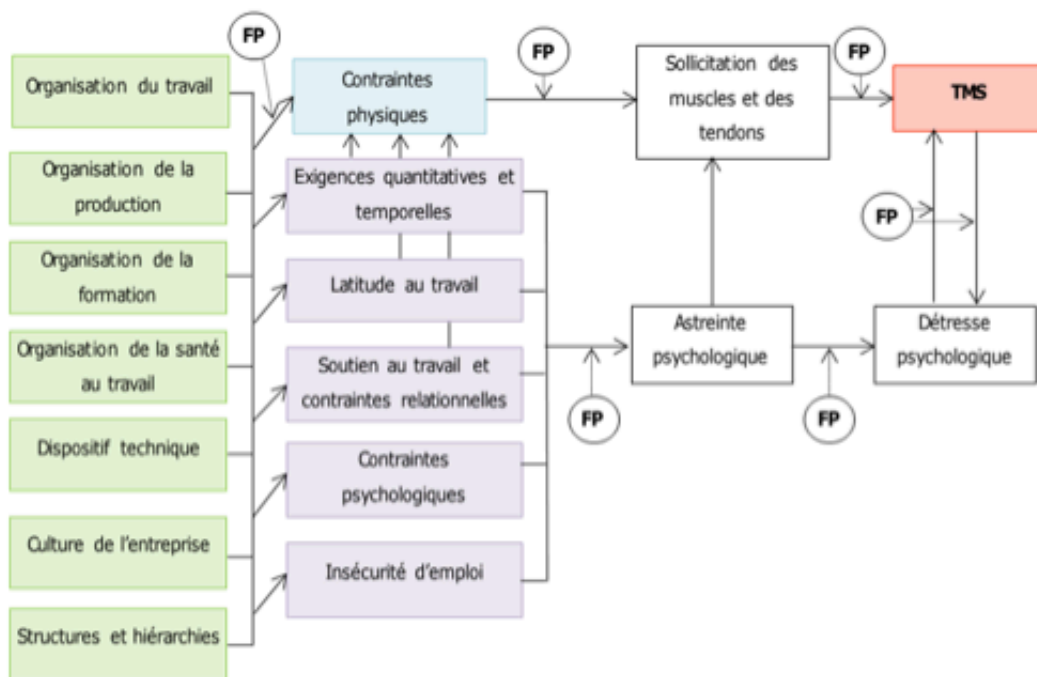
Organisation du travail

Organisation de la production

Organisation de la formation

Organisation de la santé au travail

Dispositif technique

Culture de l'entreprise

Structures et hiérarchies

FP

Contraintes physiques

Exigences quantitatives et temporelles

Latitude au travail

Soutien au travail et contraintes relationnelles

Contraintes psychologiques

Insécurité d'emploi

FP

Sollicitation des muscles et des tendons

FP

TMS

FP

FP

Astreinte psychologique

FP

Détresse psychologique